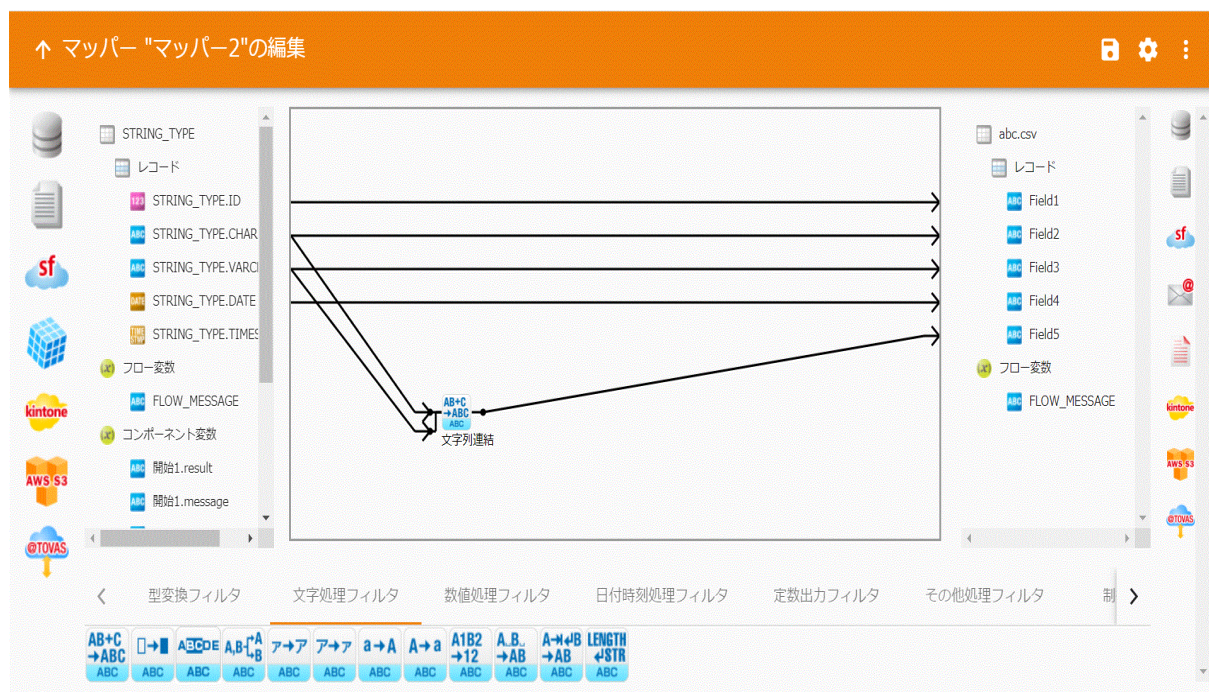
↑ マッパー "マッパー2"の編集

sf
kintone
AWS S3
@TOVAS

STRING_TYPE
レコード
123 STRING_TYPE.ID
ABC STRING_TYPE.CHAR
ABC STRING_TYPE.VARC
DATE STRING_TYPE.DATE
TIME STAMP STRING_TYPE.TIMES
(x) フロー変数
ABC FLOW_MESSAGE
(x) コンポーネント変数
ABC 開始1.result
ABC 開始1.message

AB+C →ABC ABC
文字列連結

abc.csv
レコード
ABC Field1
ABC Field2
ABC Field3
ABC Field4
ABC Field5
(x) フロー変数
ABC FLOW_MESSAGE

sf
kintone
AWS S3
@TOVAS

‹ 型変換フィルタ 文字処理フィルタ 数値処理フィルタ 日付時刻処理フィルタ 定数出力フィルタ その他処理フィルタ 制 ›

AB+C →ABC ABC
ABC
ABCDE ABC
A,B→A B ABC
ア→ア ABC
ア→ア ABC
a→A ABC
A→a ABC
A1B2 →12 ABC
A_B_ →AB ABC
A→B →AB ABC
LENGTH STR ABC